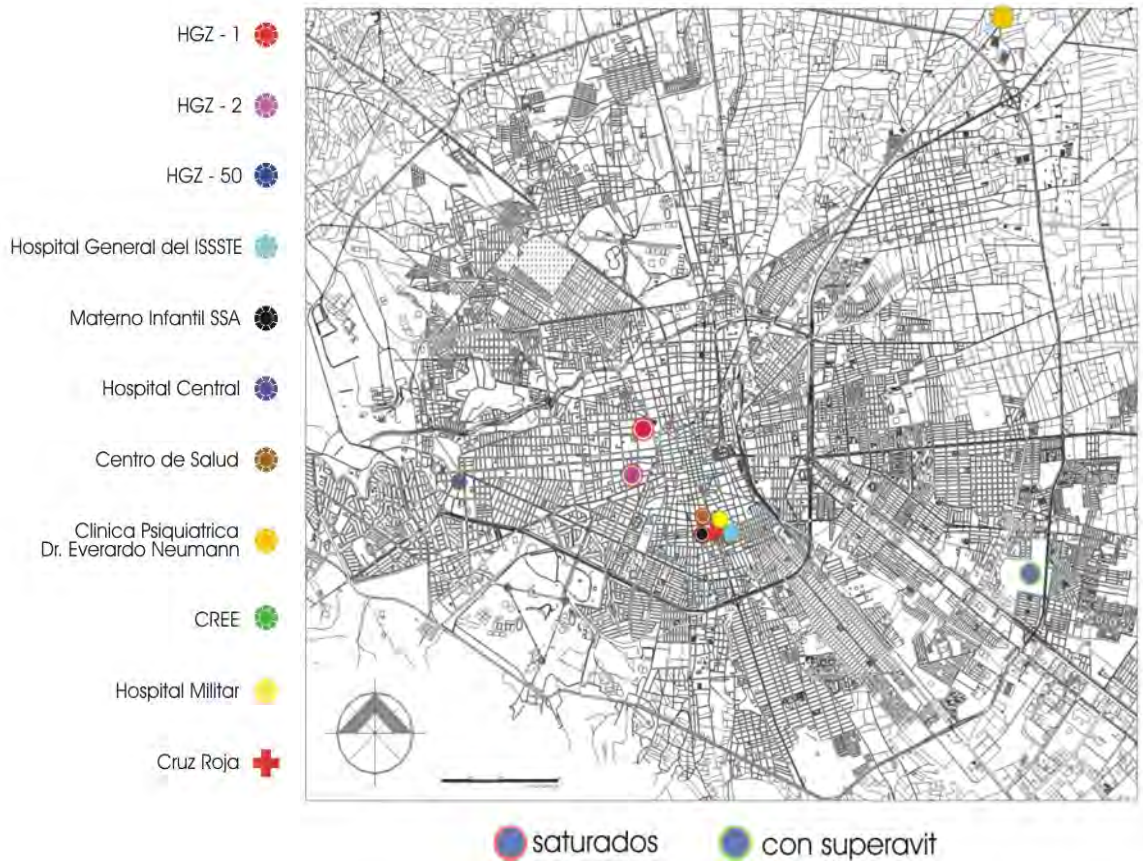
HGZ - 1

HGZ - 2

HGZ - 50

Hospital General del ISSSTE

Materno Infantil SSA

Hospital Central

Centro de Salud

Clinica Psiquiatrica Dr. Everardo Neumann

CREE

Hospital Militar

Cruz Roja

saturados

con superavit